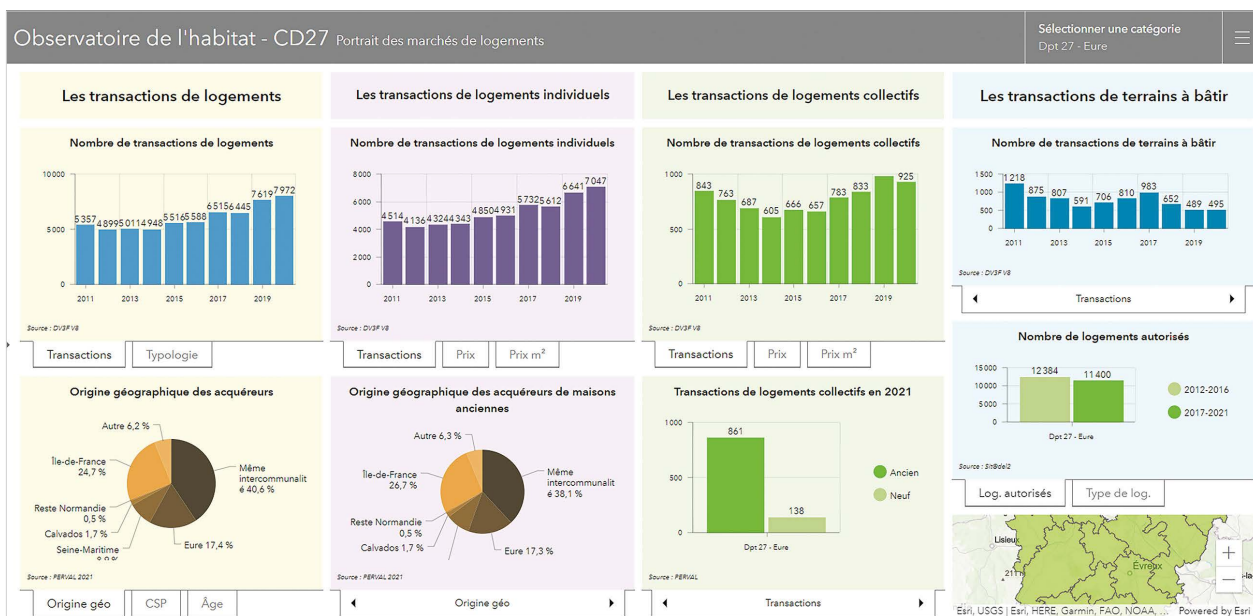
Observatoire de l'habitat - CD27 Portrait des marchés de logements

Sélectionner une catégorie
Dpt 27 - Eure

Les transactions de logements

Nombre de transactions de logements

| 2011 | | 2013 | | 2015 | | 2017 | | 2019 | |
|---|---|---|---|---|---|---|---|---|---|
| 5 357 | 4 899 | 5 011 | 4 948 | 5 516 | 5 588 | 6 515 | 6 445 | 7 619 | 7 972 |

10 000
5 000
0

Source : DV3F V8

Transactions
Typologie

Origine géographique des acquéreurs

Autre 6,2 %
Île-de-France 24,7 %
Même intercommunalité 40,6 %
Reste Normandie 0,5 %
Calvados 1,7 %
Seine-Maritime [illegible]
Eure 17,4 %

Source : PERVAL 2021

Origine géo
CSP
Âge

Les transactions de logements individuels

Nombre de transactions de logements individuels

| 2011 | | 2013 | | 2015 | | 2017 | | 2019 | |
|---|---|---|---|---|---|---|---|---|---|
| 4 514 | 4 136 | 4 324 | 4 343 | 4 850 | 4 931 | 5 732 | 5 612 | 6 641 | 7 047 |

8 000
6 000
4 000
2 000
0

Source : DV3F V8

Transactions
Prix
Prix m²

Origine géographique des acquéreurs de maisons anciennes

Autre 6,3 %
Île-de-France 26,7 %
Même intercommunalité 38,1 %
Reste Normandie 0,5 %
Calvados 1,7 %
Eure 17,3 %

Source : PERVAL 2021

Origine géo

Les transactions de logements collectifs

Nombre de transactions de logements collectifs

| 2011 | | 2013 | | 2015 | | 2017 | | 2019 | |
|---|---|---|---|---|---|---|---|---|---|
| 843 | 763 | 687 | 605 | 666 | 657 | 783 | 833 | | 925 |

1 000
500
0

Source : DV3F V8

Transactions
Prix
Prix m²

Transactions de logements collectifs en 2021

1 000
500
0
861
138
Dpt 27 - Eure
Ancien
Neuf

Source : PERVAL

Transactions

Les transactions de terrains à bâtir

Nombre de transactions de terrains à bâtir

| 2011 | | 2013 | | 2015 | | 2017 | | 2019 | |
|---|---|---|---|---|---|---|---|---|---|
| 1 218 | 875 | 807 | 591 | 706 | 810 | 983 | 652 | 489 | 495 |

1 500
1 000
500
0

Source : DV3F V8

Transactions

Nombre de logements autorisés

15 000
10 000
5 000
0
12 384
11 400
Dpt 27 - Eure
2012-2016
2017-2021

Source : Sit@del2

Log. autorisés
Type de log.

Lisieux
Évreux
+
−
Esri, USGS | Esri, HERE, Garmin, FAO, NOAA, ...
Powered by Esri